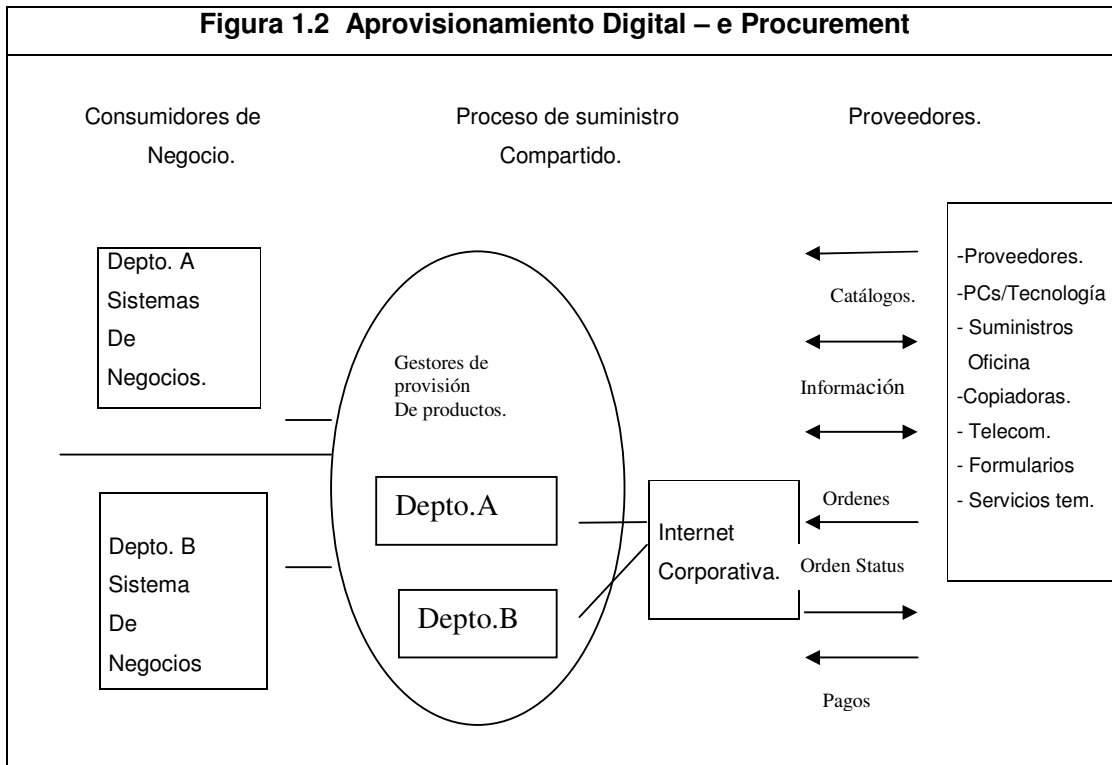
Figura 1.2 Aprovisionamiento Digital – e Procurement

Consumidores de Negocio.

Proceso de suministro Compartido.

Proveedores.

Depto. A
Sistemas
De
Negocios.

Gestores de provisión De productos.

Depto.A

Depto.B

Depto. B
Sistema
De
Negocios

Internet Corporativa.

Catálogos.

Información

Ordenes

Orden Status

Pagos

-Proveedores.
-PCs/Tecnología
- Suministros Oficina
-Copiadoras.
- Telecom.
- Formularios
- Servicios tem.